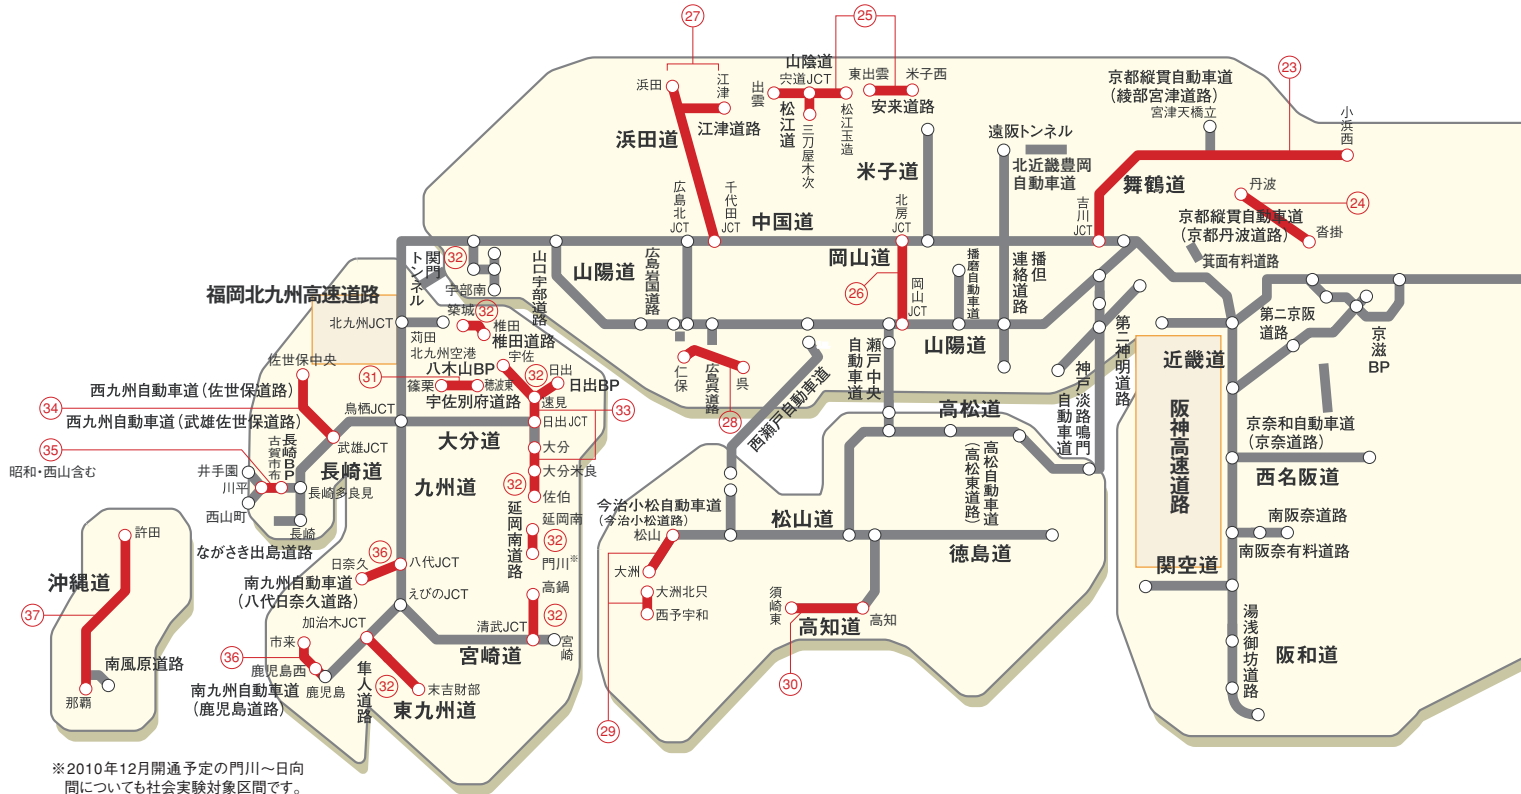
27
25
23
24
26
28
32
31
33
34
35
36
37
30
29

浜田
江津
浜田道
江津道路
山陰道
宍道JCT
出雲
松江道
三刀屋木次
松江玉造
東出雲
米子西
安来道路
米子道
京都縦貫自動車道
(綾部宮津道路)
宮津天橋立
小浜西
遠阪トンネル
北近畿豊岡自動車道
舞鶴道
吉川JCT
丹波
京都縦貫自動車道
(京都丹波道路)
沓掛
箕面有料道路
広島北JCT
千代田JCT
中国道
北房JCT
岡山道
岡山JCT
播磨自動車道
連絡道路
播但
関門トンネル
宇部南
山口宇部道路
山陽道
広島岩国道路
福岡北九州高速道路
北九州JCT
苅田
北九州空港
築城
椎田
椎田道路
宇佐
八木山BP
篠栗
穂波東
宇佐別府道路
日出
日出BP
速見
日出JCT
大分
大分米良
佐伯
仁保
広島呉道路
呉
山陽道
瀬戸中央自動車道
西瀬戸自動車道
第二神明道路
神戸淡路鳴門自動車道
第二京阪道路
京滋BP
近畿道
阪神高速道路
関空道
京奈和自動車道
(京奈道路)
西名阪道
南阪奈道路
南阪奈有料道路
湯浅御坊道路
阪和道
高松道
高松自動車道
(高松東道路)
佐世保中央
西九州自動車道（佐世保道路）
西九州自動車道（武雄佐世保道路）
鳥栖JCT
武雄JCT
長崎BP
古賀市布
昭和・西山含む
井手園
川平
西山町
長崎多良見
長崎道
長崎
ながさき出島道路
九州道
大分道
延岡南道路
延岡南
門川※
日奈久
八代JCT
南九州自動車道
（八代日奈久道路）
えびのJCT
加治木JCT
市来
鹿児島西
鹿児島
南九州自動車道
（鹿児島道路）
隼人道路
末吉財部
東九州道
清武JCT
宮崎
宮崎道
高鍋
今治小松自動車道
（今治小松道路）
松山
大洲
大洲北只
西予宇和
松山道
徳島道
須崎東
高知
高知道
許田
沖縄道
南風原道路
那覇
※2010年12月開通予定の門川～日向間についても社会実験対象区間です。